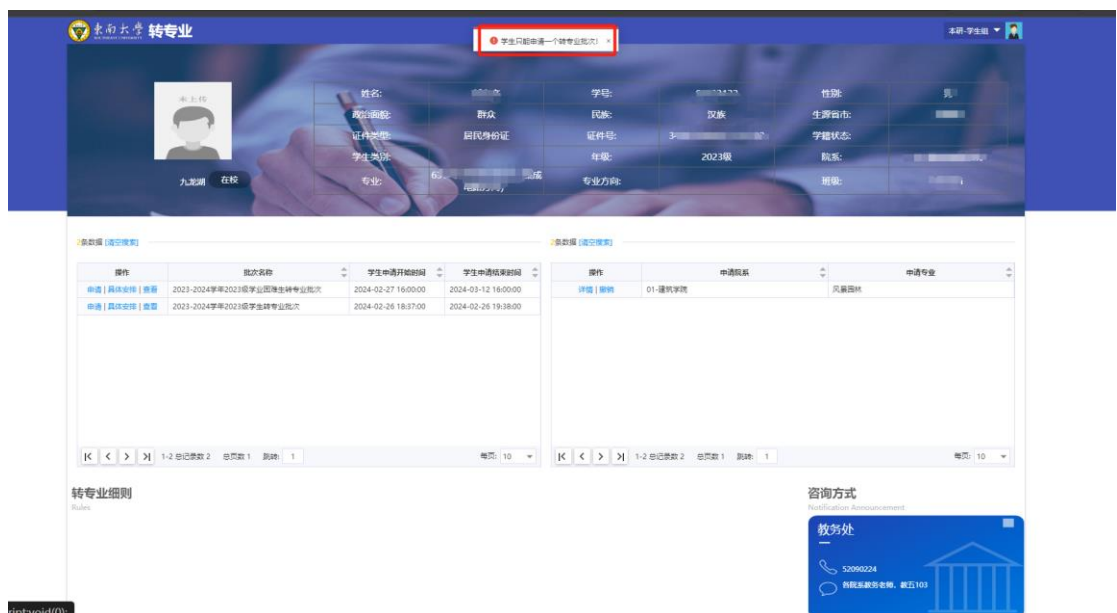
东南大学 转专业

学生只能申请一个转专业批次! ×

本研-学生组

未上传

九龙湖 在校

| 姓名: | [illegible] | 学号: | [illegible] | 性别: | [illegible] |
|---|---|---|---|---|---|
| 政治面貌: | 群众 | 民族: | 汉族 | 生源省市: | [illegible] |
| 证件类型: | 居民身份证 | 证件号: | 3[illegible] | 学籍状态: | |
| 学生类别: | | 年级: | 2023级 | 院系: | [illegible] |
| 专业: | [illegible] | 专业方向: | | 班级: | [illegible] |

2条数据 [清空搜索]

| 操作 | 批次名称 | 学生申请开始时间 | 学生申请结束时间 |
|---|---|---|---|
| 申请 \| 具体安排 \| 查看 | 2023-2024学年2023级学业困难生转专业批次 | 2024-02-27 16:00:00 | 2024-03-12 16:00:00 |
| 申请 \| 具体安排 \| 查看 | 2023-2024学年2023级学生转专业批次 | 2024-02-26 18:37:00 | 2024-02-26 19:38:00 |

1-2 总记录数 2 总页数 1 跳转: 1 每页: 10

2条数据 [清空搜索]

| 操作 | 申请院系 | 申请专业 |
|---|---|---|
| 详情 \| 撤销 | 01-建筑学院 | 风景园林 |

1-2 总记录数 2 总页数 1 跳转: 1 每页: 10

转专业细则
Rules

咨询方式
Notification Announcement

教务处

52090224

各院系教务老师、教五103

iptvoid(0);